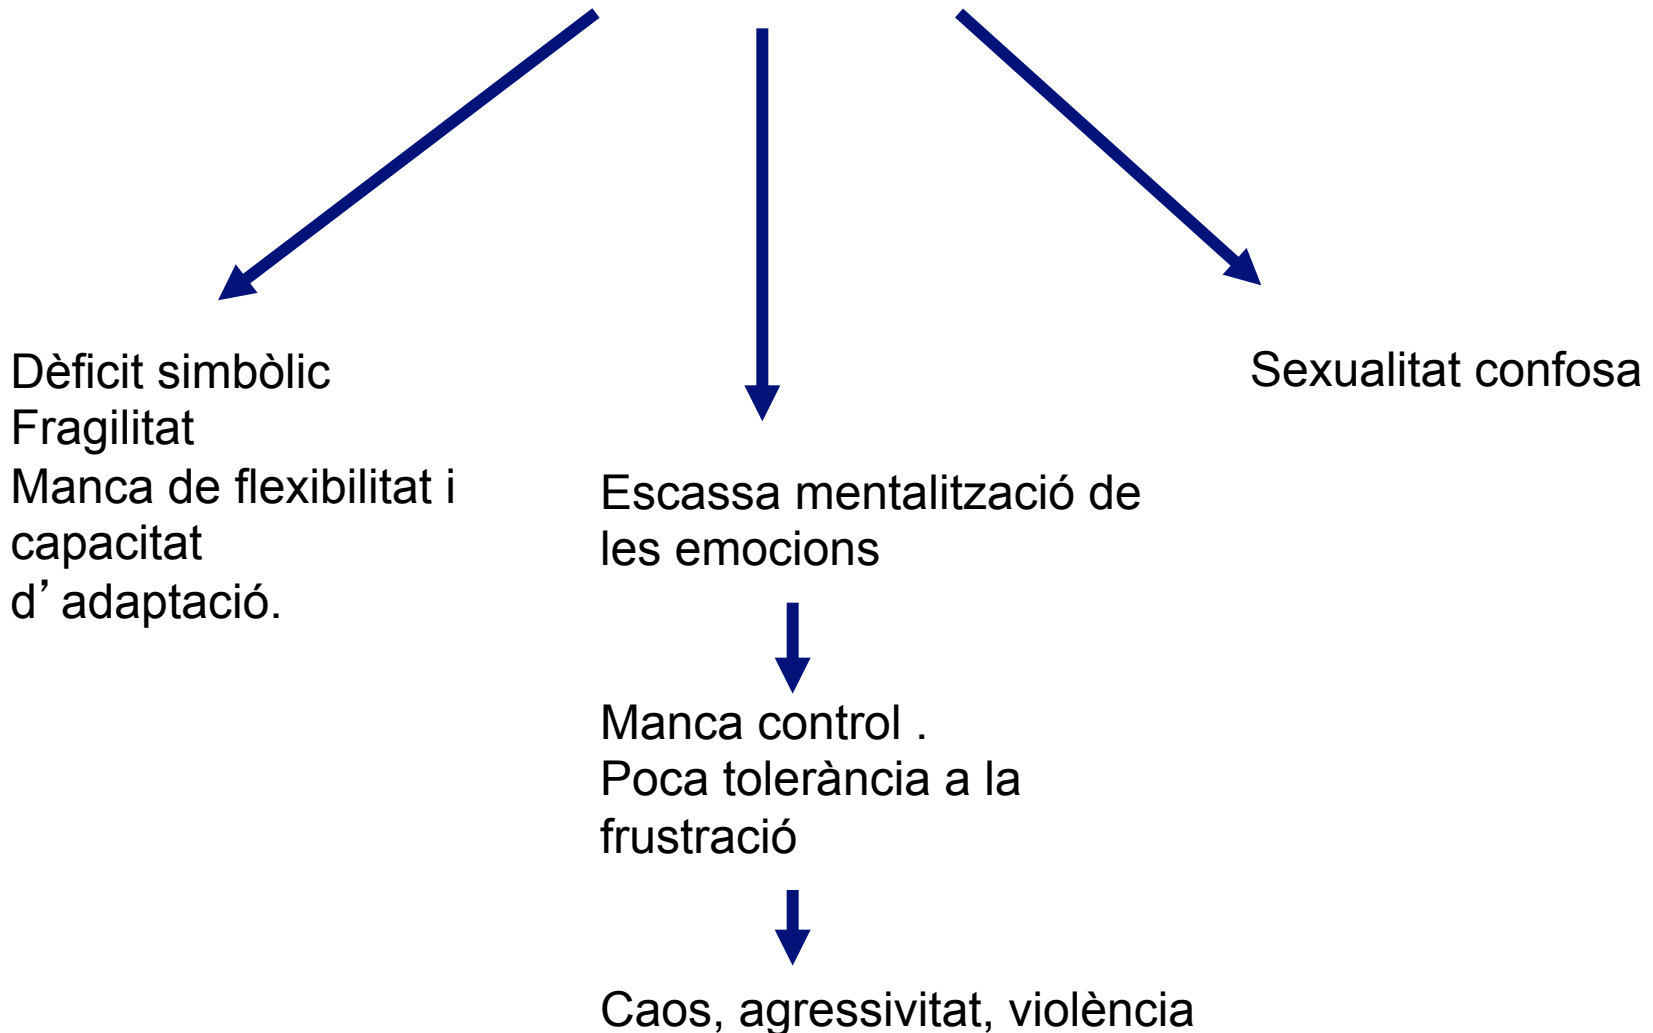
Dèficit simbòlic
Fragilitat
Manca de flexibilitat i capacitat d’adaptació.

Escassa mentalització de les emocions

Manca control .
Poca tolerància a la frustració

Caos, agressivitat, violència

Sexualitat confosa